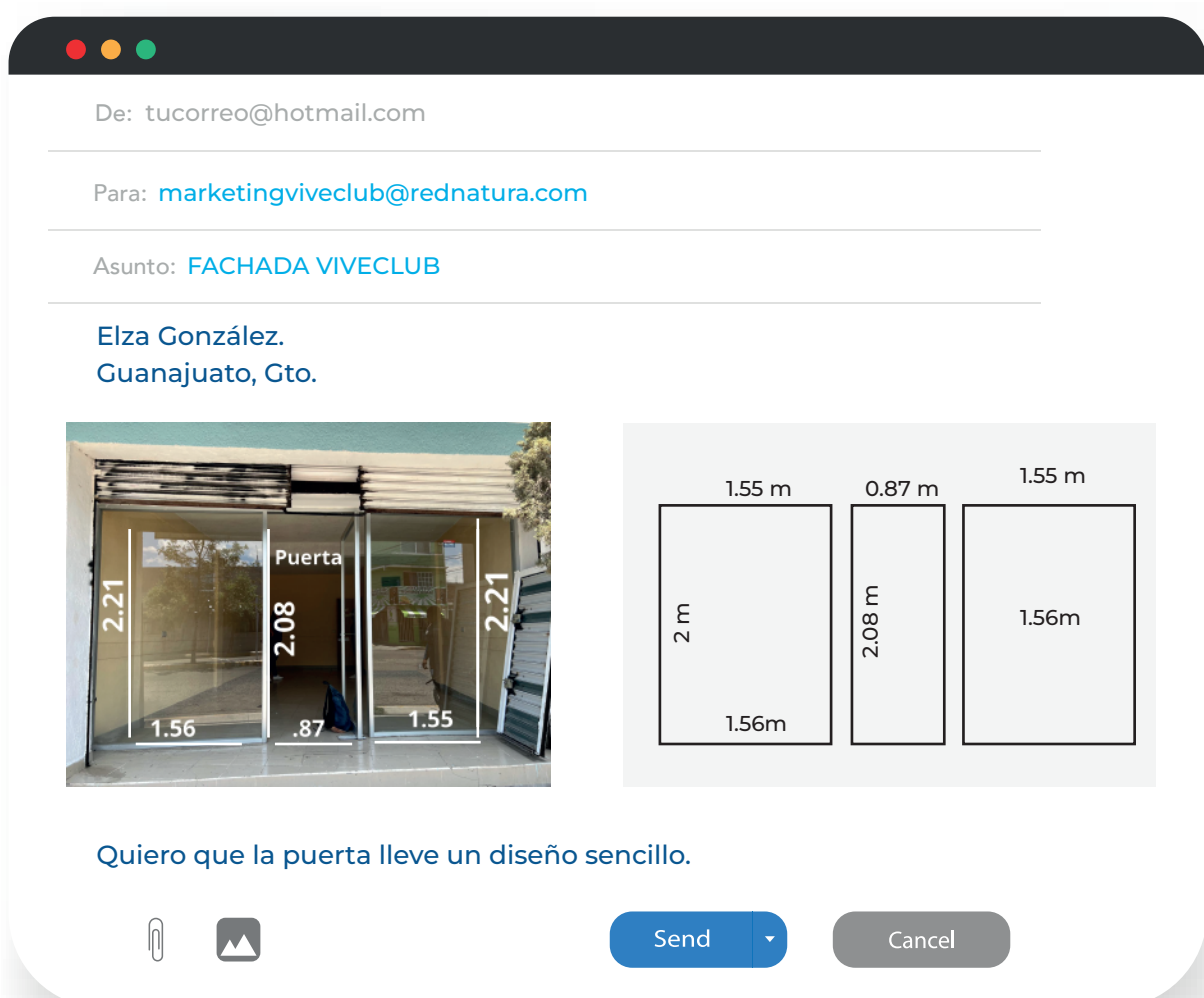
De: tucorreo@hotmail.com

Para: marketingviveclub@rednatura.com

Asunto: FACHADA VIVECLUB

Elza González.
Guanajuato, Gto.

Puerta
2.21
2.08
2.21
1.56
.87
1.55

1.55 m
0.87 m
1.55 m
2 m
2.08 m
1.56m
1.56m

Quiero que la puerta lleve un diseño sencillo.

Send
Cancel